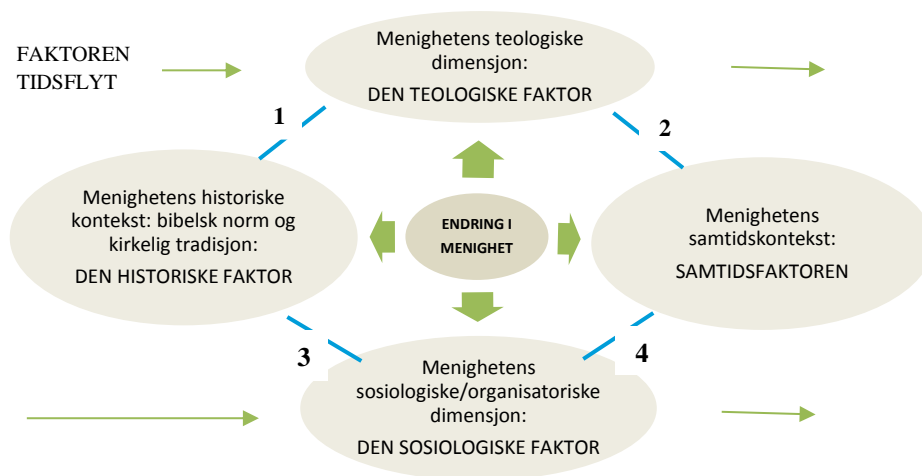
FAKTOREN TIDSFLYT

Menighetens teologiske dimensjon:
DEN TEOLOGISKE FAKTOR

1

2

Menighetens historiske kontekst: bibelsk norm og kirkelig tradisjon:
DEN HISTORISKE FAKTOR

ENDRING I MENIGHET

Menighetens samtidskontekst:
SAMTIDSFAKTOREN

3

4

Menighetens sosiologiske/organisatoriske dimensjon:
DEN SOSIOLOGISKE FAKTOR